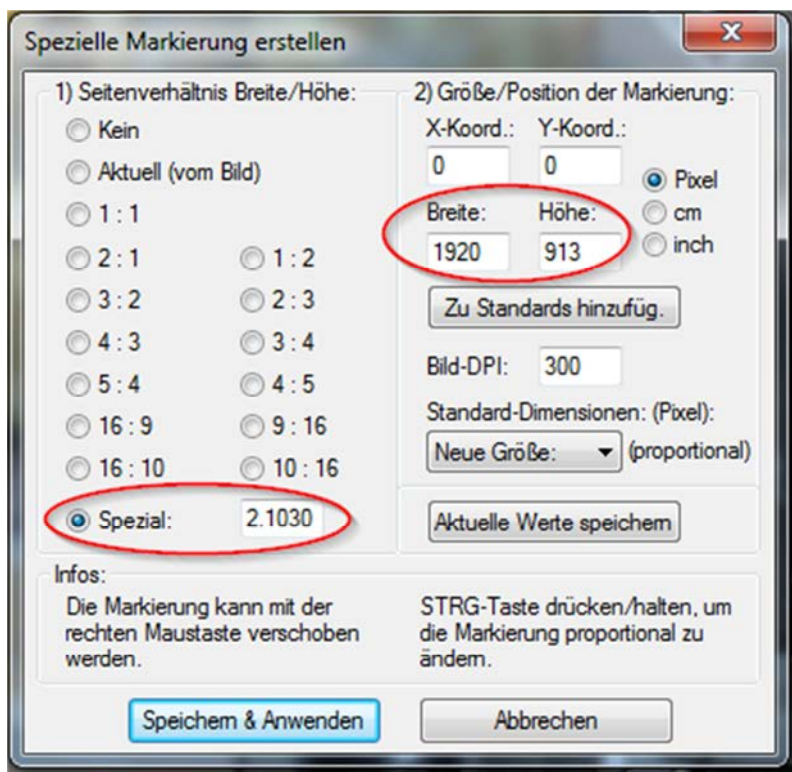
Spezielle Markierung erstellen

X

1) Seitenverhältnis Breite/Höhe:

Kein

Aktuell (vom Bild)

1 : 1

2 : 1

1 : 2

3 : 2

2 : 3

4 : 3

3 : 4

5 : 4

4 : 5

16 : 9

9 : 16

16 : 10

10 : 16

Spezial:

2.1030

2) Größe/Position der Markierung:

X-Koord.:

Y-Koord.:

0

0

Pixel

cm

inch

Breite:

Höhe:

1920

913

Zu Standards hinzufüg.

Bild-DPI:

300

Standard-Dimensionen: (Pixel):

Neue Größe:

(proportional)

Aktuelle Werte speichern

Infos:

Die Markierung kann mit der rechten Maustaste verschoben werden.

STRG-Taste drücken/halten, um die Markierung proportional zu ändern.

Speichern & Anwenden

Abbrechen